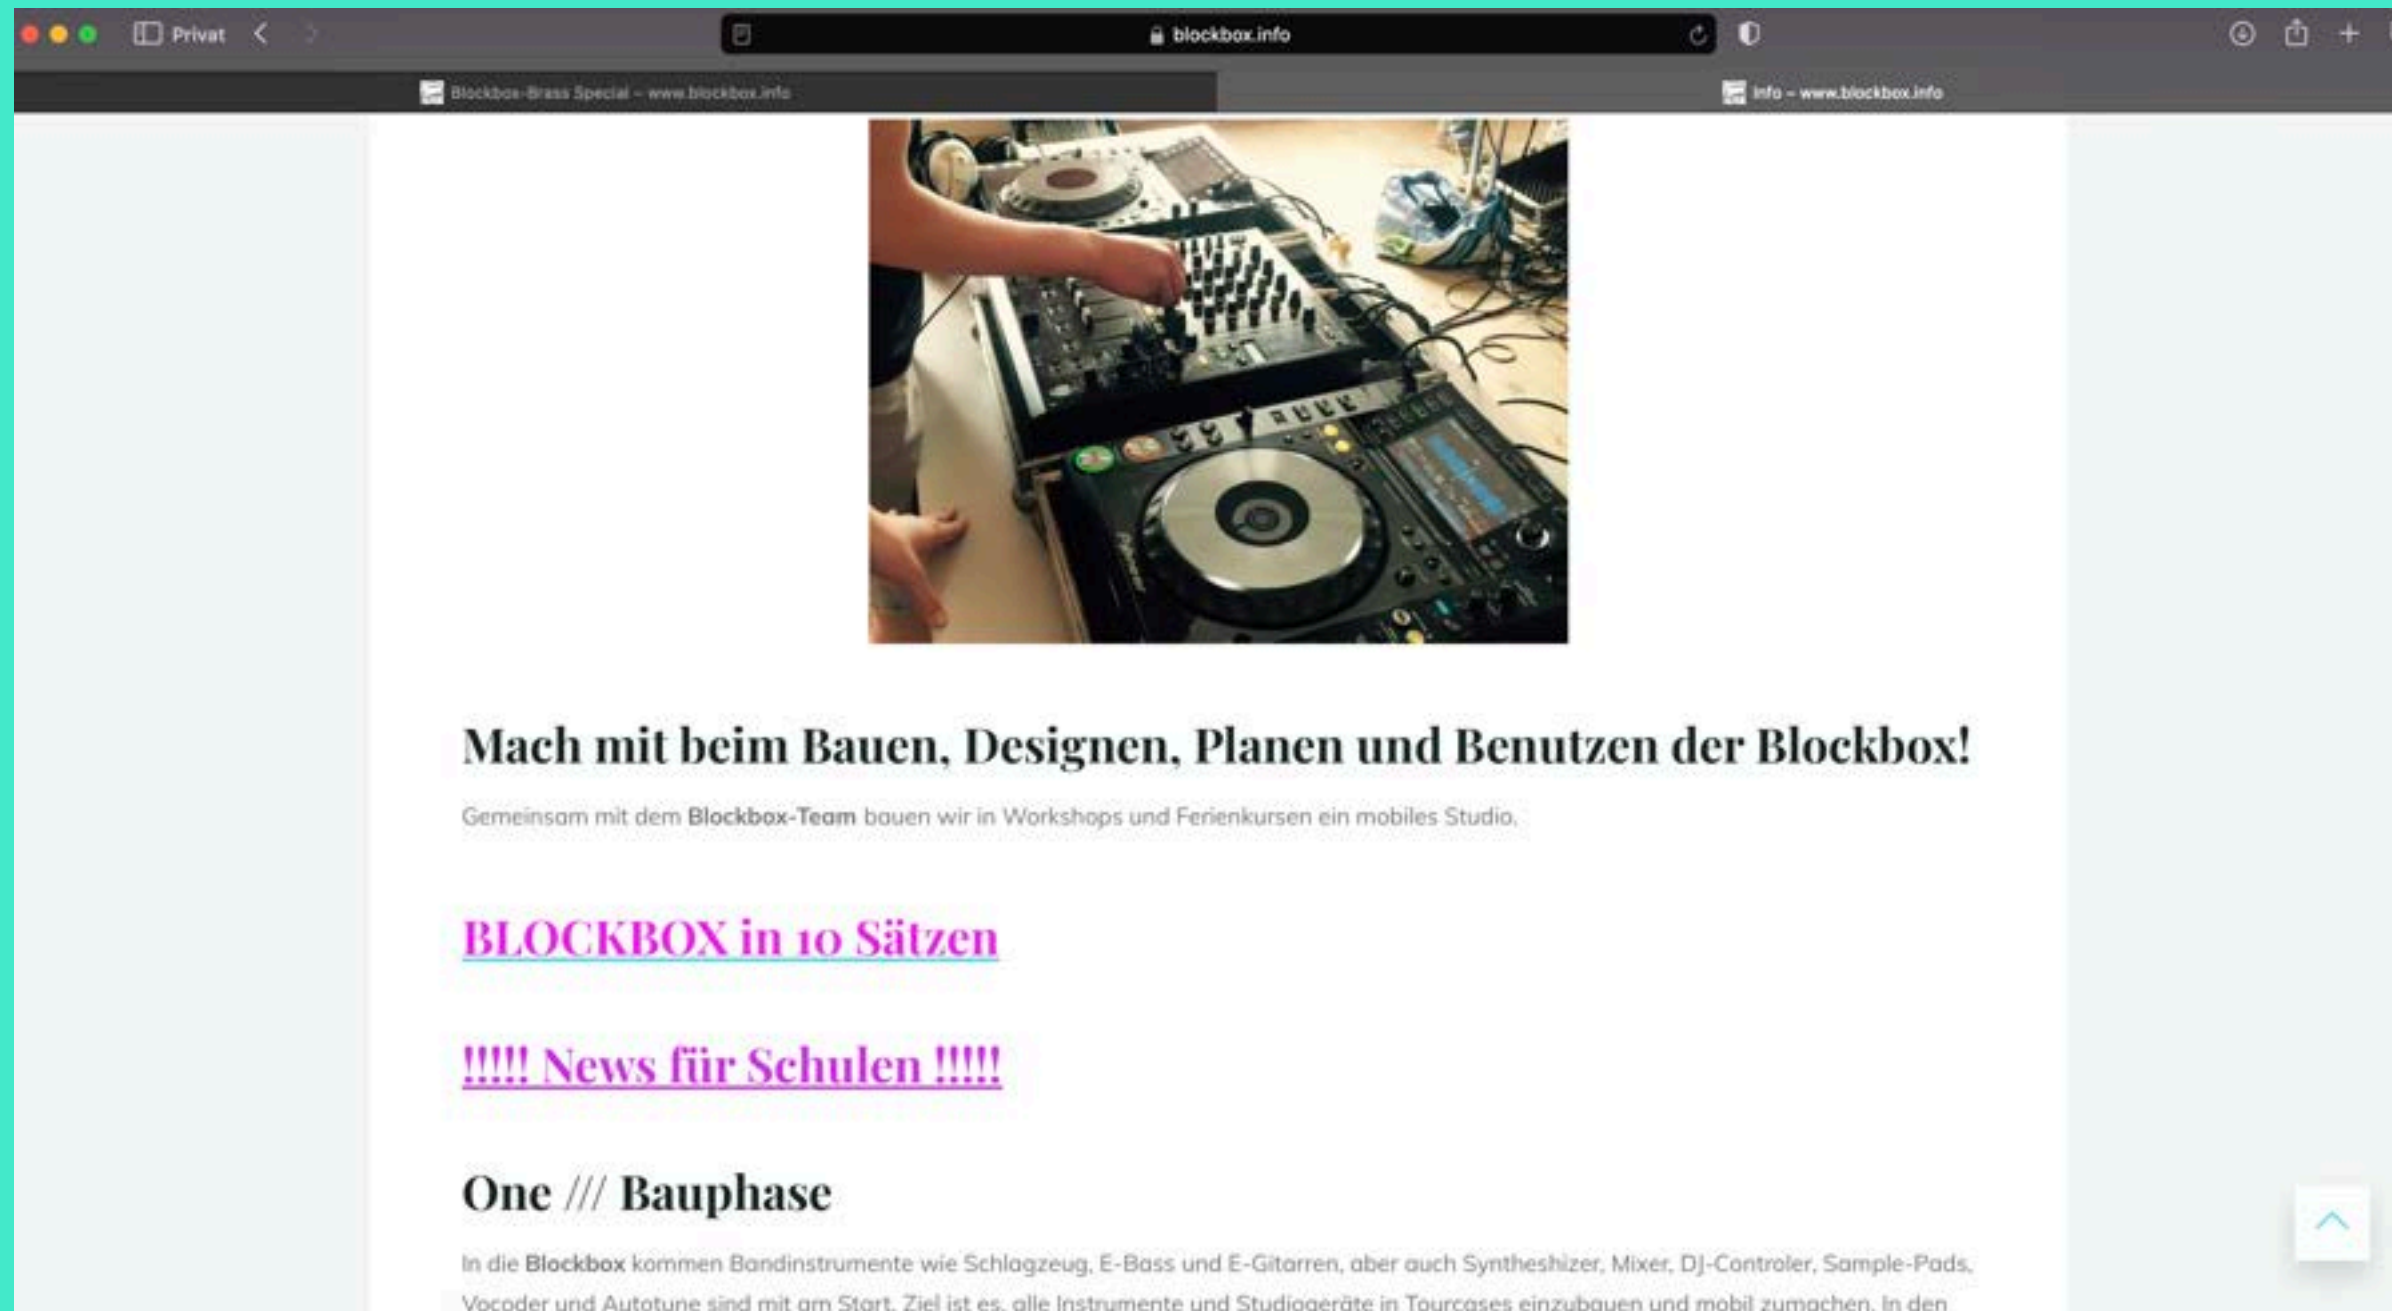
Privat

blockbox.info

Blockbox-Brass Special – www.blockbox.info

Info – www.blockbox.info

Mach mit beim Bauen, Designen, Planen und Benutzen der Blockbox!

Gemeinsam mit dem **Blockbox-Team** bauen wir in Workshops und Ferienkursen ein mobiles Studio.

BLOCKBOX in 10 Sätzen

!!!!! News für Schulen !!!!!

One /// Bauphase

In die **Blockbox** kommen Bandinstrumente wie Schlagzeug, E-Bass und E-Gitarren, aber auch Syntheshizer, Mixer, DJ-Controler, Sample-Pads, Vocoder und Autotune sind mit am Start. Ziel ist es, alle Instrumente und Studiogeräte in Tourcases einzubauen und mobil zumachen. In den